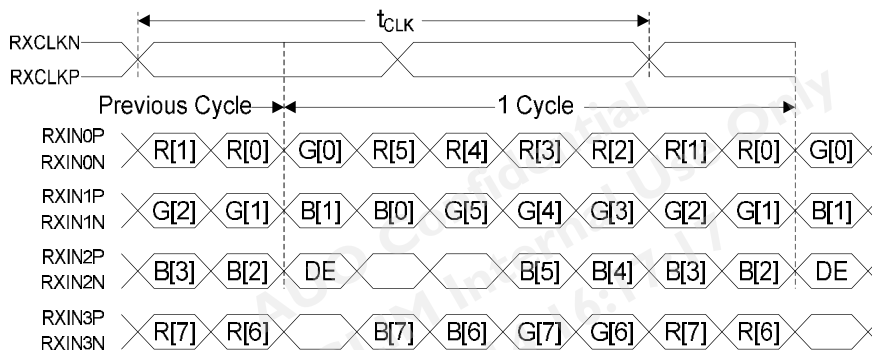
$t_{CLK}$

RXCLKN

RXCLKP

Previous Cycle

1 Cycle

RXIN0P
RXIN0N

R[1] R[0] G[0] R[5] R[4] R[3] R[2] R[1] R[0] G[0]

RXIN1P
RXIN1N

G[2] G[1] B[1] B[0] G[5] G[4] G[3] G[2] G[1] B[1]

RXIN2P
RXIN2N

B[3] B[2] DE B[5] B[4] B[3] B[2] DE

RXIN3P
RXIN3N

R[7] R[6] B[7] B[6] G[7] G[6] R[7] R[6]

AUO Confidential
For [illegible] Internal Use Only
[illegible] 16:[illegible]